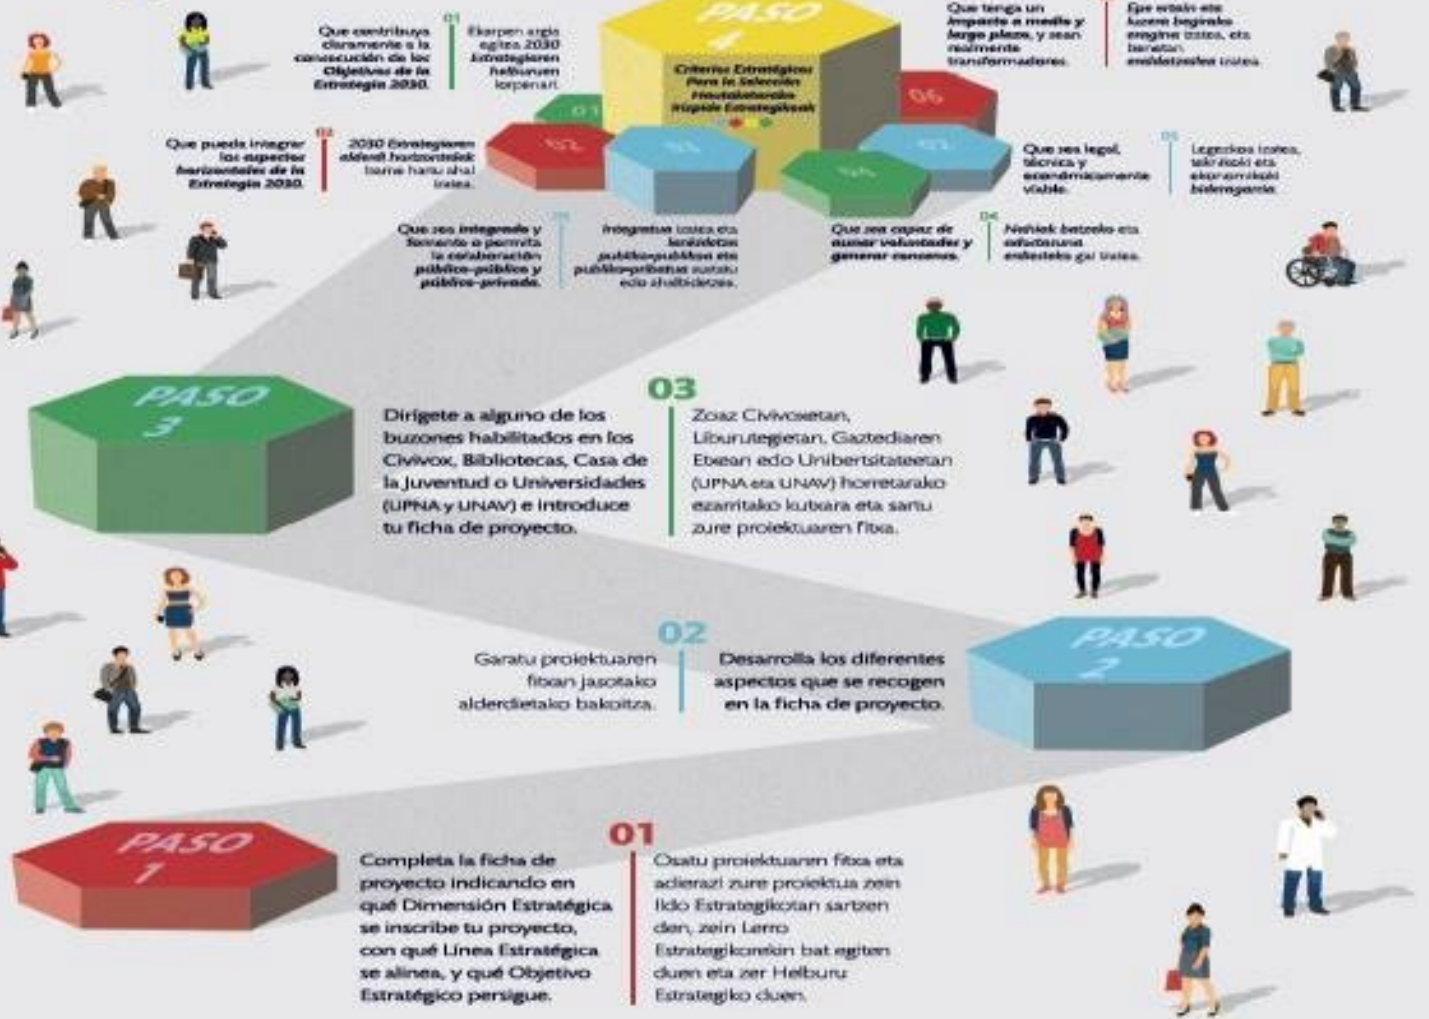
PASO 4

Criterios Estratégicos Para la Selección
Hautaketarako Irizpide Estrategikoak

01 02 03 04 05 06

Que contribuya claramente a la consecución de los Objetivos de la Estrategia 2030.

01
Ekarpen argia egitea 2030 Estrategiaren helburuen lorpenari.

Que pueda integrar los aspectos horizontales de la Estrategia 2030.

02
2030 Estrategiaren alderdi horizontalak barne hartu ahal izatea.

Que sea integrado y fomente o permita la colaboración público-público y público-privada.

03
Integratua izatea eta lankidetza publiko-publikoa eta publiko-pribatua sustatu edo ahalbidetzea.

Que sea capaz de aunar voluntades y generar consenso.

04
Nahiak batzeko eta adostasuna eskateko gai izatea.

Que sea legal, técnica y económicamente viable.

05
Legezkoa izatea, teknikoki eta ekonomikoki bideragarria.

Que tenga un impacto a medio y largo plazo, y sean realmente transformadoras.

Epe ertain eta luzean begirako eragina izatea, eta benetan eraldatzaileа izatea.

PASO 3

03
Dirígete a alguno de los buzones habilitados en los Civivox, Bibliotecas, Casa de la Juventud o Universidades (UPNA y UNAV) e introduce tu ficha de proyecto.

Zoaz Civivoxetan, Liburutegietan, Gazteriaren Etxean edo Unibertsitateetan (UPNA eta UNAV) horretarako ezarritako kutxara eta sartu zure proiektuaren fitxa.

02
Garatu proiektuaren fitxan jasotako alderdietako bakoitza.

Desarrolla los diferentes aspectos que se recogen en la ficha de proyecto.

PASO 2

PASO 1

01
Completa la ficha de proyecto indicando en qué Dimensión Estratégica se inscribe tu proyecto, con qué Línea Estratégica se alinea, y qué Objetivo Estratégico persigue.

Osatu proiektuaren fitxa eta adierazi zure proiektua zein Ildo Estrategikotan sartzen den, zein Lerro Estrategikorekin bat egiten duen eta zer Helburu Estrategiko duen.